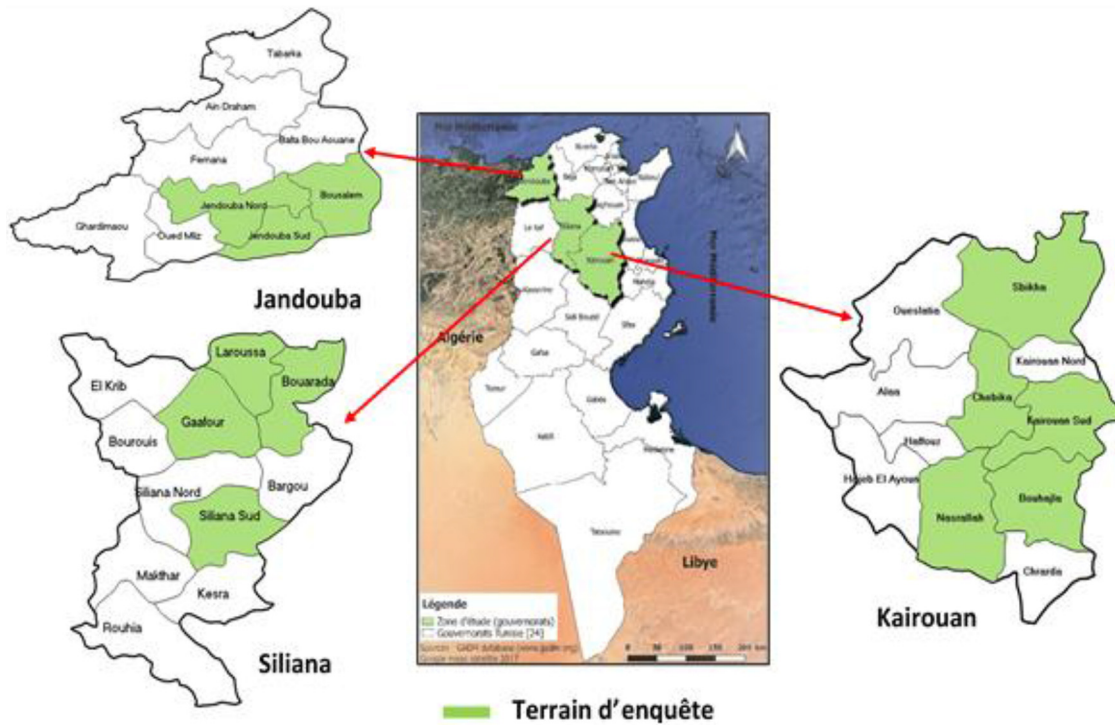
Tabarka

Ain Draham

Balta Bou Aouane

Fernana

Bousalem

Jandouba Nord

Ghardimaou

Oued Miliz

Jandouba Sud

Jandouba

Laroussa

El Krib

Bouarada

Gaafour

Bourouis

Siliana Nord

Bargou

Siliana Sud

Makthar

Kesra

Rouhia

Siliana

Mer Méditerranée

Algérie

Libye

Mer Méditerranée

Légende

Zone d'étude (gouvernorats)

Gouvernorats Tunisie (24)

Sources : GADM database (www.gadm.org)

Image mosaïque satellite 2017

0 50 100 150 200 km

Oueslatia

Sbikha

Kairouan Nord

Alaa

Chebika

Kairouan Sud

Haffouz

Hajeb El Ayoun

Bouhajla

Nasrallah

Chrarda

Kairouan

Terrain d'enquête